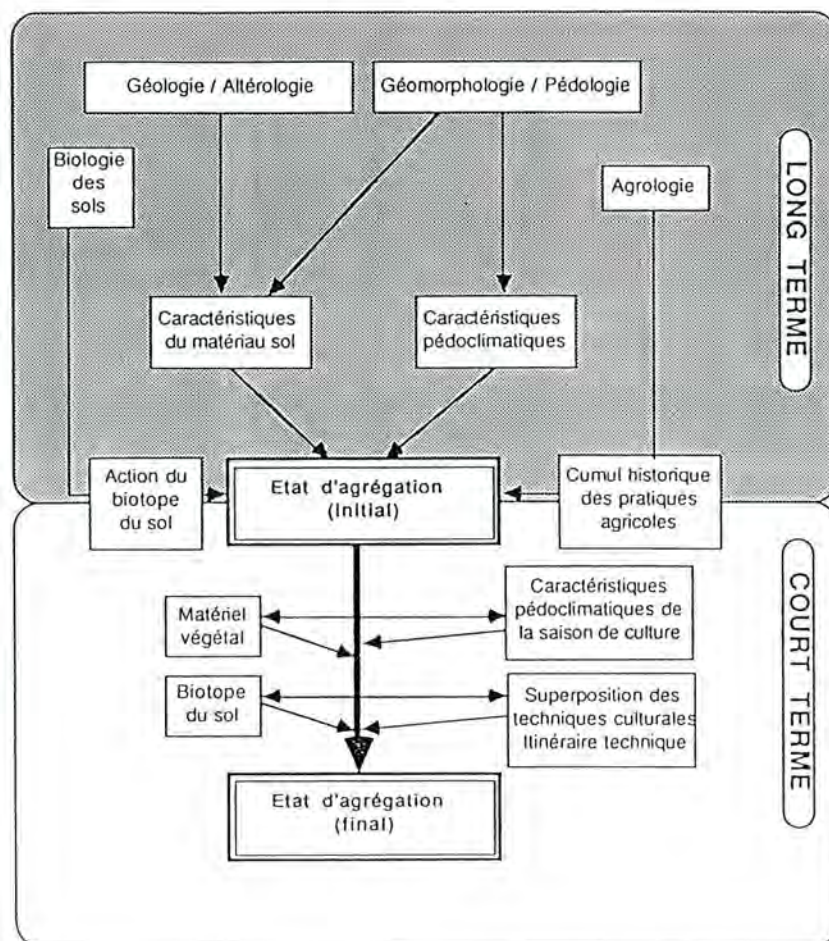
Géologie / Altérologie

Géomorphologie / Pédologie

Biologie des sols

Agrologie

LONG TERME

Caractéristiques du matériau sol

Caractéristiques pédoclimatiques

Action du biotope du sol

Etat d'agrégation (initial)

Cumul historique des pratiques agricoles

COURT TERME

Matériel végétal

Caractéristiques pédoclimatiques de la saison de culture

Biotope du sol

Superposition des techniques culturales Itinéraire technique

Etat d'agrégation (final)